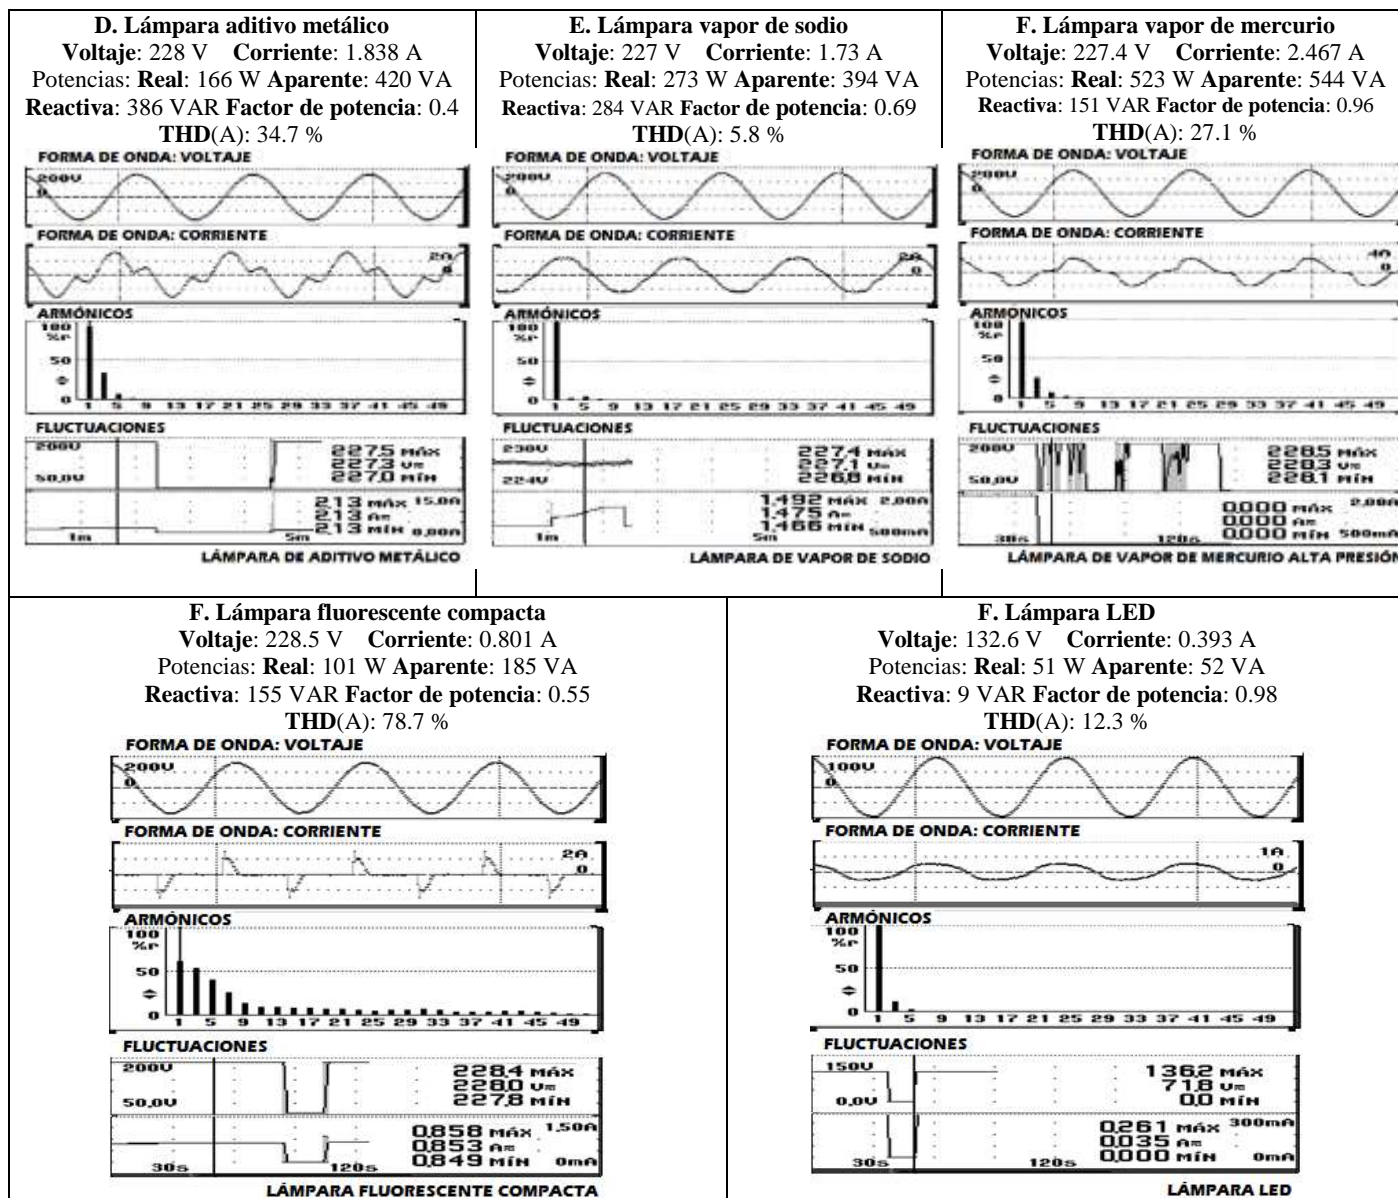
D. Lámpara aditivo metálico
Voltaje: 228 V Corriente: 1.838 A
Potencias: Real: 166 W Aparente: 420 VA
Reactiva: 386 VAR Factor de potencia: 0.4
THD(A): 34.7 %

FORMA DE ONDA: VOLTAJE
200V
0
FORMA DE ONDA: CORRIENTE
2A
0
ARMÓNICOS
100 %r
50
0
1 5 9 13 17 21 25 29 33 37 41 45 49
FLUCTUACIONES
200V
50.0V
227.5 MÁX
227.3 V=
227.0 MÍN
2.13 MÁX 15.0A
2.13 A=
2.13 MÍN 0.00A
1m
5m
LÁMPARA DE ADITIVO METÁLICO

E. Lámpara vapor de sodio
Voltaje: 227 V Corriente: 1.73 A
Potencias: Real: 273 W Aparente: 394 VA
Reactiva: 284 VAR Factor de potencia: 0.69
THD(A): 5.8 %

FORMA DE ONDA: VOLTAJE
200V
0
FORMA DE ONDA: CORRIENTE
2A
0
ARMÓNICOS
100 %r
50
0
1 5 9 13 17 21 25 29 33 37 41 45 49
FLUCTUACIONES
230V
224V
227.4 MÁX
227.1 V=
226.8 MÍN
1.492 MÁX 2.00A
1.475 A=
1.466 MÍN 500mA
1m
5m
LÁMPARA DE VAPOR DE SODIO

F. Lámpara vapor de mercurio
Voltaje: 227.4 V Corriente: 2.467 A
Potencias: Real: 523 W Aparente: 544 VA
Reactiva: 151 VAR Factor de potencia: 0.96
THD(A): 27.1 %

FORMA DE ONDA: VOLTAJE
200V
FORMA DE ONDA: CORRIENTE
4A
0
ARMÓNICOS
100 %r
50
0
1 5 9 13 17 21 25 29 33 37 41 45 49
FLUCTUACIONES
200V
50.0V
228.5 MÁX
228.3 V=
228.1 MÍN
0.000 MÁX 2.00A
0.000 A=
0.000 MÍN 500mA
30s
120s
LÁMPARA DE VAPOR DE MERCURIO ALTA PRESIÓN

F. Lámpara fluorescente compacta
Voltaje: 228.5 V Corriente: 0.801 A
Potencias: Real: 101 W Aparente: 185 VA
Reactiva: 155 VAR Factor de potencia: 0.55
THD(A): 78.7 %

FORMA DE ONDA: VOLTAJE
200V
0
FORMA DE ONDA: CORRIENTE
2A
0
ARMÓNICOS
100 %r
50
0
1 5 9 13 17 21 25 29 33 37 41 45 49
FLUCTUACIONES
200V
50.0V
228.4 MÁX
228.0 V=
227.8 MÍN
0.858 MÁX 1.50A
0.853 A=
0.849 MÍN 0mA
30s
120s
LÁMPARA FLUORESCENTE COMPACTA

F. Lámpara LED
Voltaje: 132.6 V Corriente: 0.393 A
Potencias: Real: 51 W Aparente: 52 VA
Reactiva: 9 VAR Factor de potencia: 0.98
THD(A): 12.3 %

FORMA DE ONDA: VOLTAJE
100V
0
FORMA DE ONDA: CORRIENTE
1A
0
ARMÓNICOS
100 %r
50
0
1 5 9 13 17 21 25 29 33 37 41 45 49
FLUCTUACIONES
150V
0.0V
136.2 MÁX
71.8 V=
0.0 MÍN
0.261 MÁX 300mA
0.035 A=
0.000 MÍN 0mA
30s
120s
LÁMPARA LED